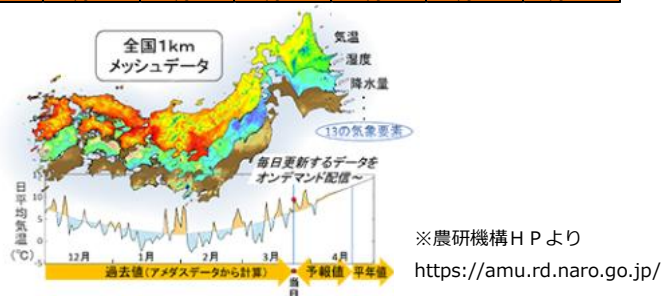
全国1km
メッシュデータ

気温
湿度
降水量

13の気象要素

毎日更新するデータを
オンデマンド配信～

日平均気温(℃)

15
10
5
0

12月
1月
2月
3月
4月

過去値(アメダスデータから計算)
毎日
予報値
平年値

※農研機構ＨＰより
https://amu.rd.naro.go.jp/